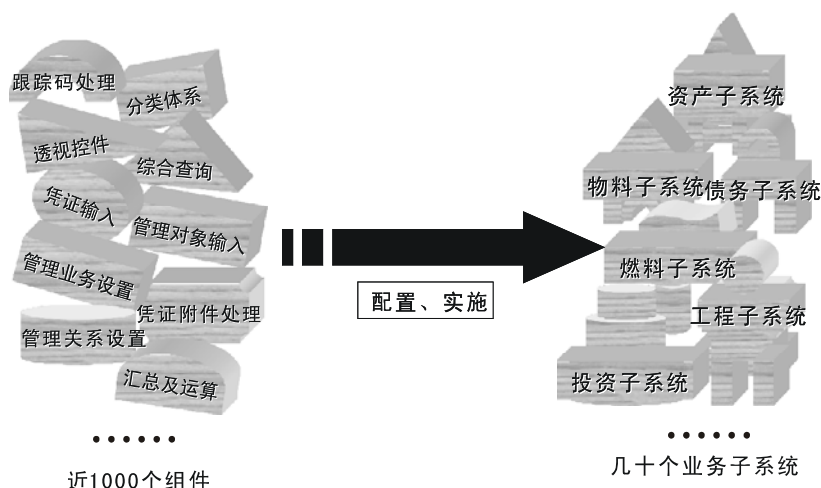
跟踪码处理
分类体系
透视控件
综合查询
凭证输入
管理对象输入
管理业务设置
凭证附件处理
管理关系设置
汇总及运算
……
近1000个组件

配置、实施

资产子系统
物料子系统
债务子系统
燃料子系统
工程子系统
投资子系统
……
几十个业务子系统